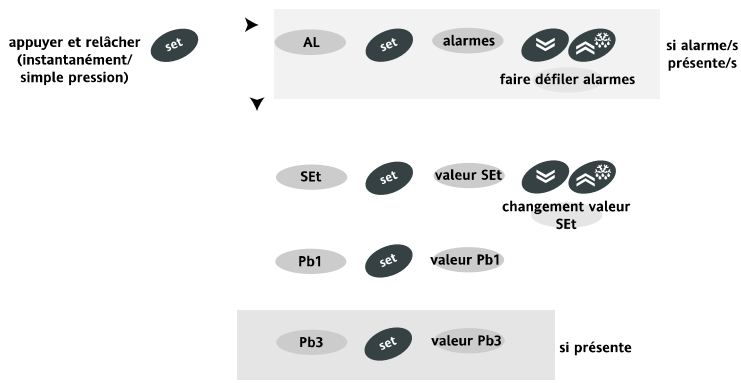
appuyer et relâcher (instantanément/ simple pression)

set

AL

set

alarmes

faire défiler alarmes

si alarme/s présente/s

SEt

set

valeur SEt

changement valeur SEt

Pb1

set

valeur Pb1

Pb3

set

valeur Pb3

si présente